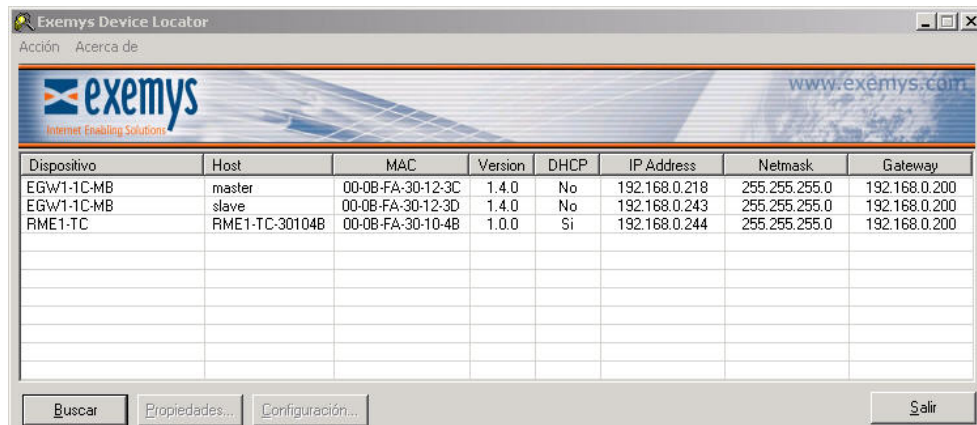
Exemys Device Locator

Acción Acerca de

exemys
Internet Enabling Solutions

www.exemys.com

| Dispositivo | Host | MAC | Version | DHCP | IP Address | Netmask | Gateway |
|---|---|---|---|---|---|---|---|
| EGW1-1C-MB | master | 00-0B-FA-30-12-3C | 1.4.0 | No | 192.168.0.218 | 255.255.255.0 | 192.168.0.200 |
| EGW1-1C-MB | slave | 00-0B-FA-30-12-3D | 1.4.0 | No | 192.168.0.243 | 255.255.255.0 | 192.168.0.200 |
| RME1-TC | RME1-TC-30104B | 00-0B-FA-30-10-4B | 1.0.0 | Si | 192.168.0.244 | 255.255.255.0 | 192.168.0.200 |

Buscar Propiedades... Configuración... Salir